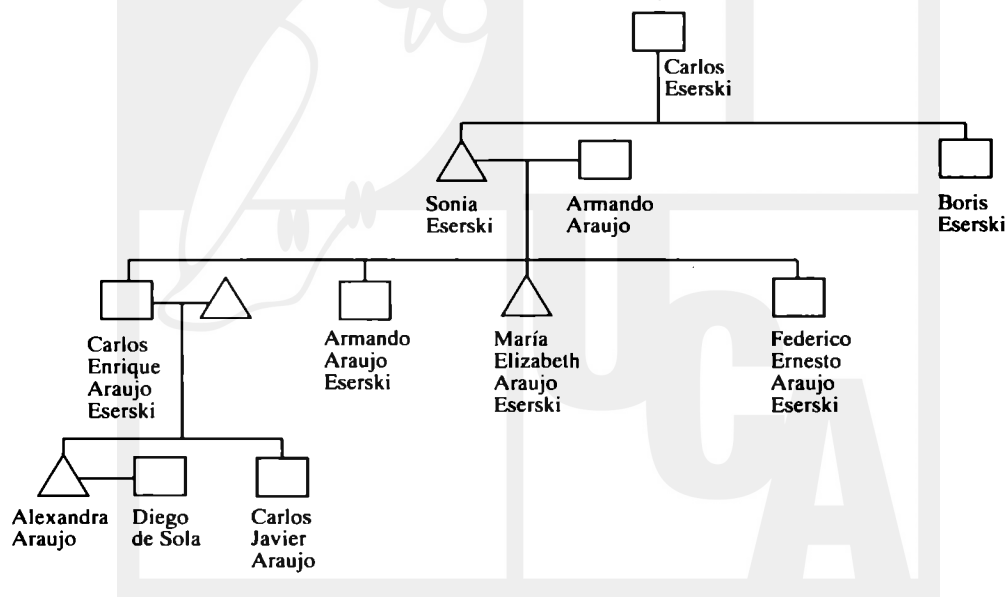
Carlos Eserski

Sonia Eserski

Armando Araujo

Boris Eserski

Carlos Enrique Araujo Eserski

Armando Araujo Eserski

María Elizabeth Araujo Eserski

Federico Ernesto Araujo Eserski

Alexandra Araujo

Diego de Sola

Carlos Javier Araujo